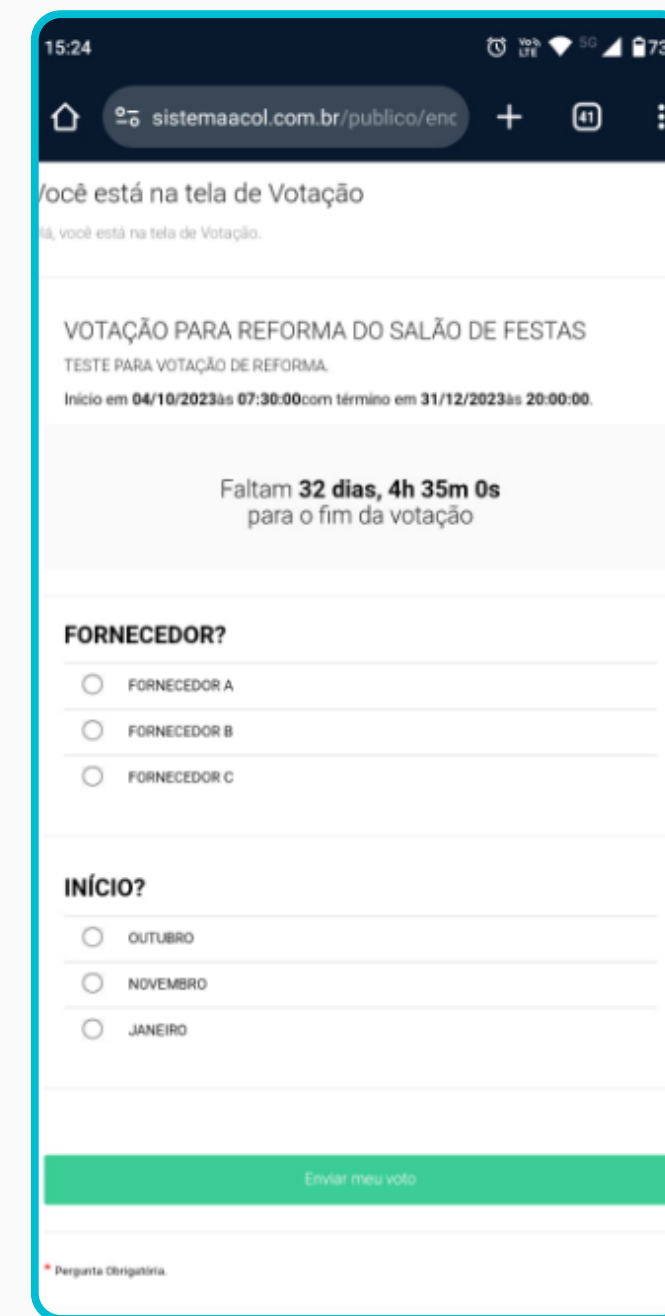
15:24

73

sistemaacol.com.br/publico/enc

41

/ocê está na tela de Votação

lá, você está na tela de Votação.

VOTAÇÃO PARA REFORMA DO SALÃO DE FESTAS

TESTE PARA VOTAÇÃO DE REFORMA.

Início em 04/10/2023às 07:30:00com término em 31/12/2023às 20:00:00.

Faltam 32 dias, 4h 35m 0s para o fim da votação

FORNECEDOR?

FORNECEDOR A

FORNECEDOR B

FORNECEDOR C

INÍCIO?

OUTUBRO

NOVEMBRO

JANEIRO

Enviar meu voto

* Pergunta Obrigatória.